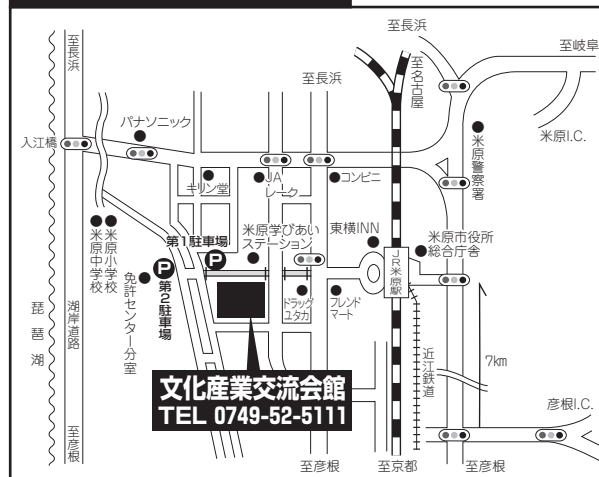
至長浜

至岐阜

至長浜

至名古屋

至長浜

米原I.C.

パナソニック

入江橋

米原警察署

キリン堂

JAレーク

コンビニ

米原中学校

米原小学校

第1駐車場

米原学びあいステーション

東横INN

米原市役所総合庁舎

JR米原駅

第2駐車場

琵琶湖

湖岸道路

免許センター分室

ドラッグユタカ

フレンドマート

近江鉄道

7km

文化産業交流会館
TEL 0749-52-5111

彦根I.C.

至彦根

至彦根

至京都

至彦根